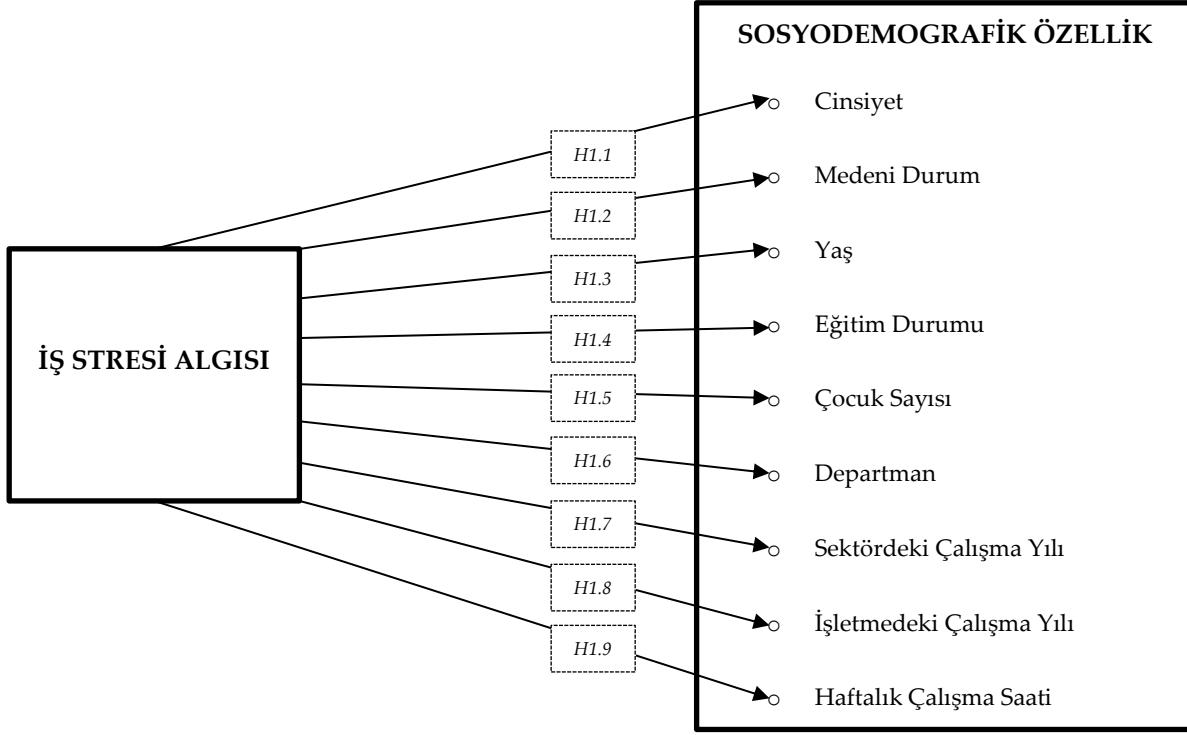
SOSYODEMOGRAFİK ÖZELLİK

İŞ STRESİ ALGISI

H1.1
Cinsiyet

H1.2
Medeni Durum

H1.3
Yaş

H1.4
Eğitim Durumu

H1.5
Çocuk Sayısı

H1.6
Departman

H1.7
Sektördeki Çalışma Yılı

H1.8
İşletmedeki Çalışma Yılı

H1.9
Haftalık Çalışma Saati